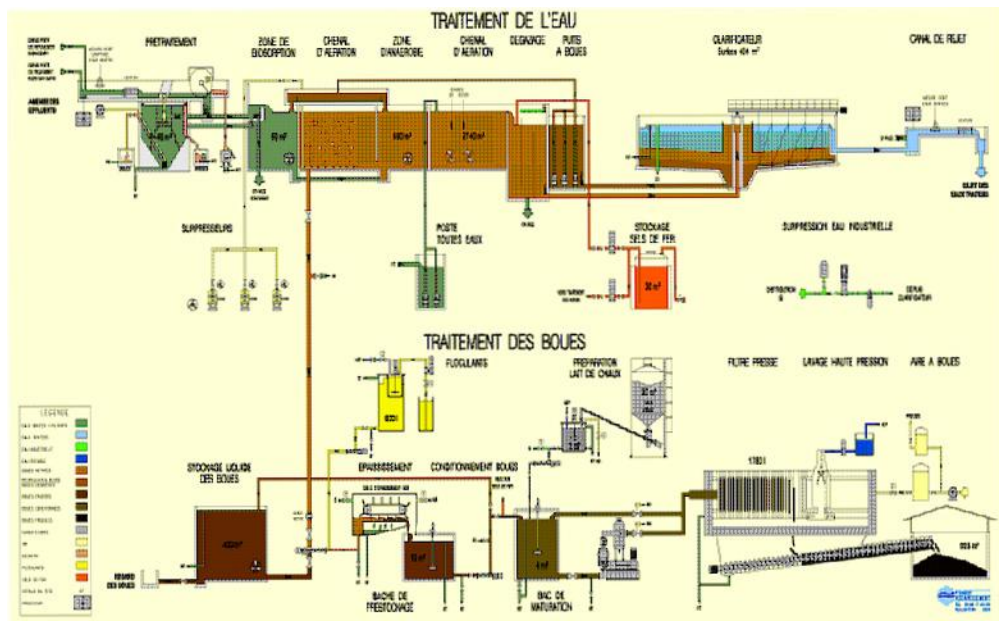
TRAITEMENT DE L'EAU

PRETRAITEMENT

ZONE DE BIOSORPTION

CHENAL D'AERATION

ZONE D'ANAEROBIE

CHENAL D'AERATION

DEGAZAGE

PUITS A BOUES

CLARIFICATEUR
Surface 404 m²

CANAL DE REJET

AMENEE DES EFFLUENTS

SURPRESSEURS

POSTE TOUTES EAUX

STOCKAGE SELS DE FER

30 m³

SURPRESSION EAU INDUSTRIELLE

TRAITEMENT DES BOUES

FLOCULANTS

PREPARATION LAIT DE CHAUX

FILTRE PRESSE

LAVAGE HAUTE PRESSION

AIRE A BOUES

LEGENDE

STOCKAGE LIQUIDE DES BOUES

EPAISSISSEMENT

CONDITIONNEMENT BOUES

BACHE DE PRESTOCKAGE

BAC DE MATURATION

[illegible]